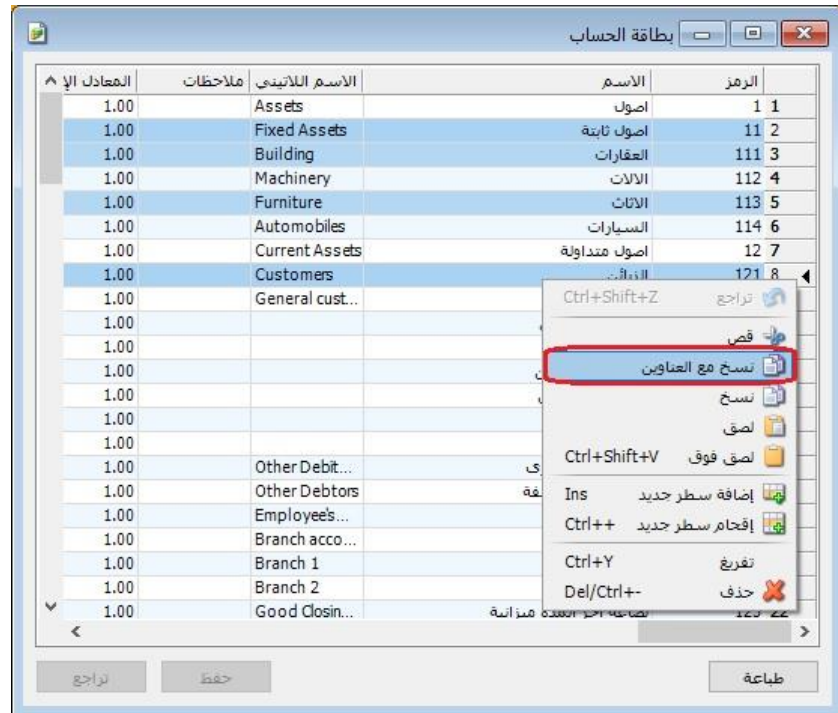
بطاقة الحساب

| الرمز | | الاسم | الاسم اللاتيني | ملاحظات | المعادل الإ |
|---|---|---|---|---|---|
| 1 | 1 | اصول | Assets | | 1.00 |
| 2 | 11 | اصول ثابتة | Fixed Assets | | 1.00 |
| 3 | 111 | العقارات | Building | | 1.00 |
| 4 | 112 | الالات | Machinery | | 1.00 |
| 5 | 113 | الاثاث | Furniture | | 1.00 |
| 6 | 114 | السيارات | Automobiles | | 1.00 |
| 7 | 12 | اصول متداولة | Current Assets | | 1.00 |
| 8 | 121 | الزبائن | Customers | | 1.00 |
| | | | General cust... | | 1.00 |
| | | | | | 1.00 |
| | | | | | 1.00 |
| | | | | | 1.00 |
| | | | | | 1.00 |
| | | | | | 1.00 |
| | | | | | 1.00 |
| | | | Other Debit... | | 1.00 |
| | | | Other Debtors | | 1.00 |
| | | | Employee's... | | 1.00 |
| | | | Branch acco... | | 1.00 |
| | | | Branch 1 | | 1.00 |
| | | | Branch 2 | | 1.00 |
| 22 | 123 | بضاعة آخر المدة ميزانية | Good Closin... | | 1.00 |

تراجع Ctrl+Shift+Z
قص
نسخ مع العناوين
نسخ
لصق
لصق فوق Ctrl+Shift+V
إضافة سطر جديد Ins
إقحام سطر جديد Ctrl++
تفريغ Ctrl+Y
حذف Del/Ctrl+-

تراجع
حفظ
طباعة